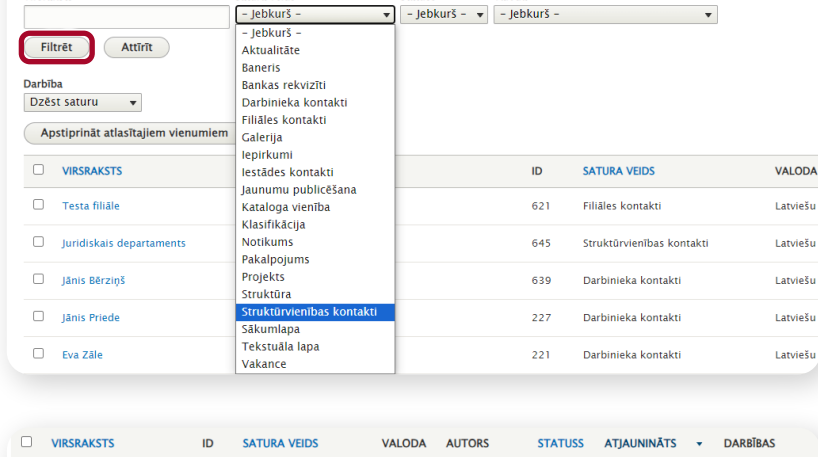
- Jebkurš -
- Jebkurš -
- Jebkurš -

Filtrēt
Attīrīt

Darbība
Dzēst saturu

Apstiprināt atlasītajiem vienumiem

- Jebkurš -
Aktualitāte
Baneris
Bankas rekvizīti
Darbinieka kontakti
Filiāles kontakti
Galerija
Iepirkumi
Iestādes kontakti
Jaunumu publicēšana
Kataloga vienība
Klasifikācija
Notikums
Pakalpojums
Projekts
Struktūra
Struktūrvienības kontakti
Sākumlapa
Tekstuāla lapa
Vakance

| | VIRSRAKSTS | ID | SATURA VEIDS | VALODA |
|---|---|---|---|---|
| ☐ | Testa filiāle | 621 | Filiāles kontakti | Latviešu |
| ☐ | Juridiskais departaments | 645 | Struktūrvienības kontakti | Latviešu |
| ☐ | Jānis Bērziņš | 639 | Darbinieka kontakti | Latviešu |
| ☐ | Jānis Priede | 227 | Darbinieka kontakti | Latviešu |
| ☐ | Eva Zāle | 221 | Darbinieka kontakti | Latviešu |

| ☐ | VIRSRAKSTS | ID | SATURA VEIDS | VALODA | AUTORS | STATUSS | ATJAUNINĀTS | DARBĪBAS |
|---|---|---|---|---|---|---|---|---|